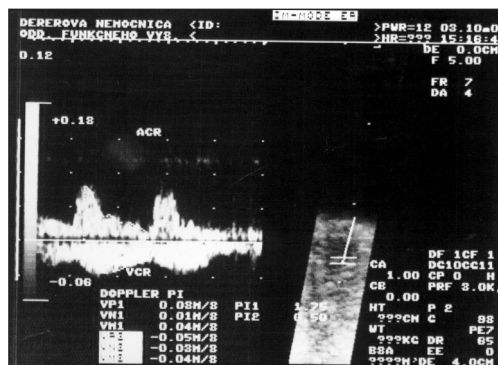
DERESOVA NEMOCNICA <ID:
ODD. FUNKCNEHO VYS. <
M-MODE E
>PWR=12 03.10.a0
>HR=??? 15:16:4
DE 0.0CM
F 5.00
D.12
FR 7
DA 4
+0.18
ACR
VCR
-0.06
DOPPLER PI
VP1 0.08M/S PI1 1.25
VN1 0.01M/S PI2 0.50
VH1 0.04M/S
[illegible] -0.05M/S
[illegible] -0.03M/S
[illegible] -0.04M/S
CA
1.00
CB
0.00
HT
???CM
WT
???KG
BSA
????M²
DF 1CF 1
DG10CC11
CP 0 H
PRF 3.0K
P 2
C 88
PE7
DR 65
EE 0
DE 4.0CM